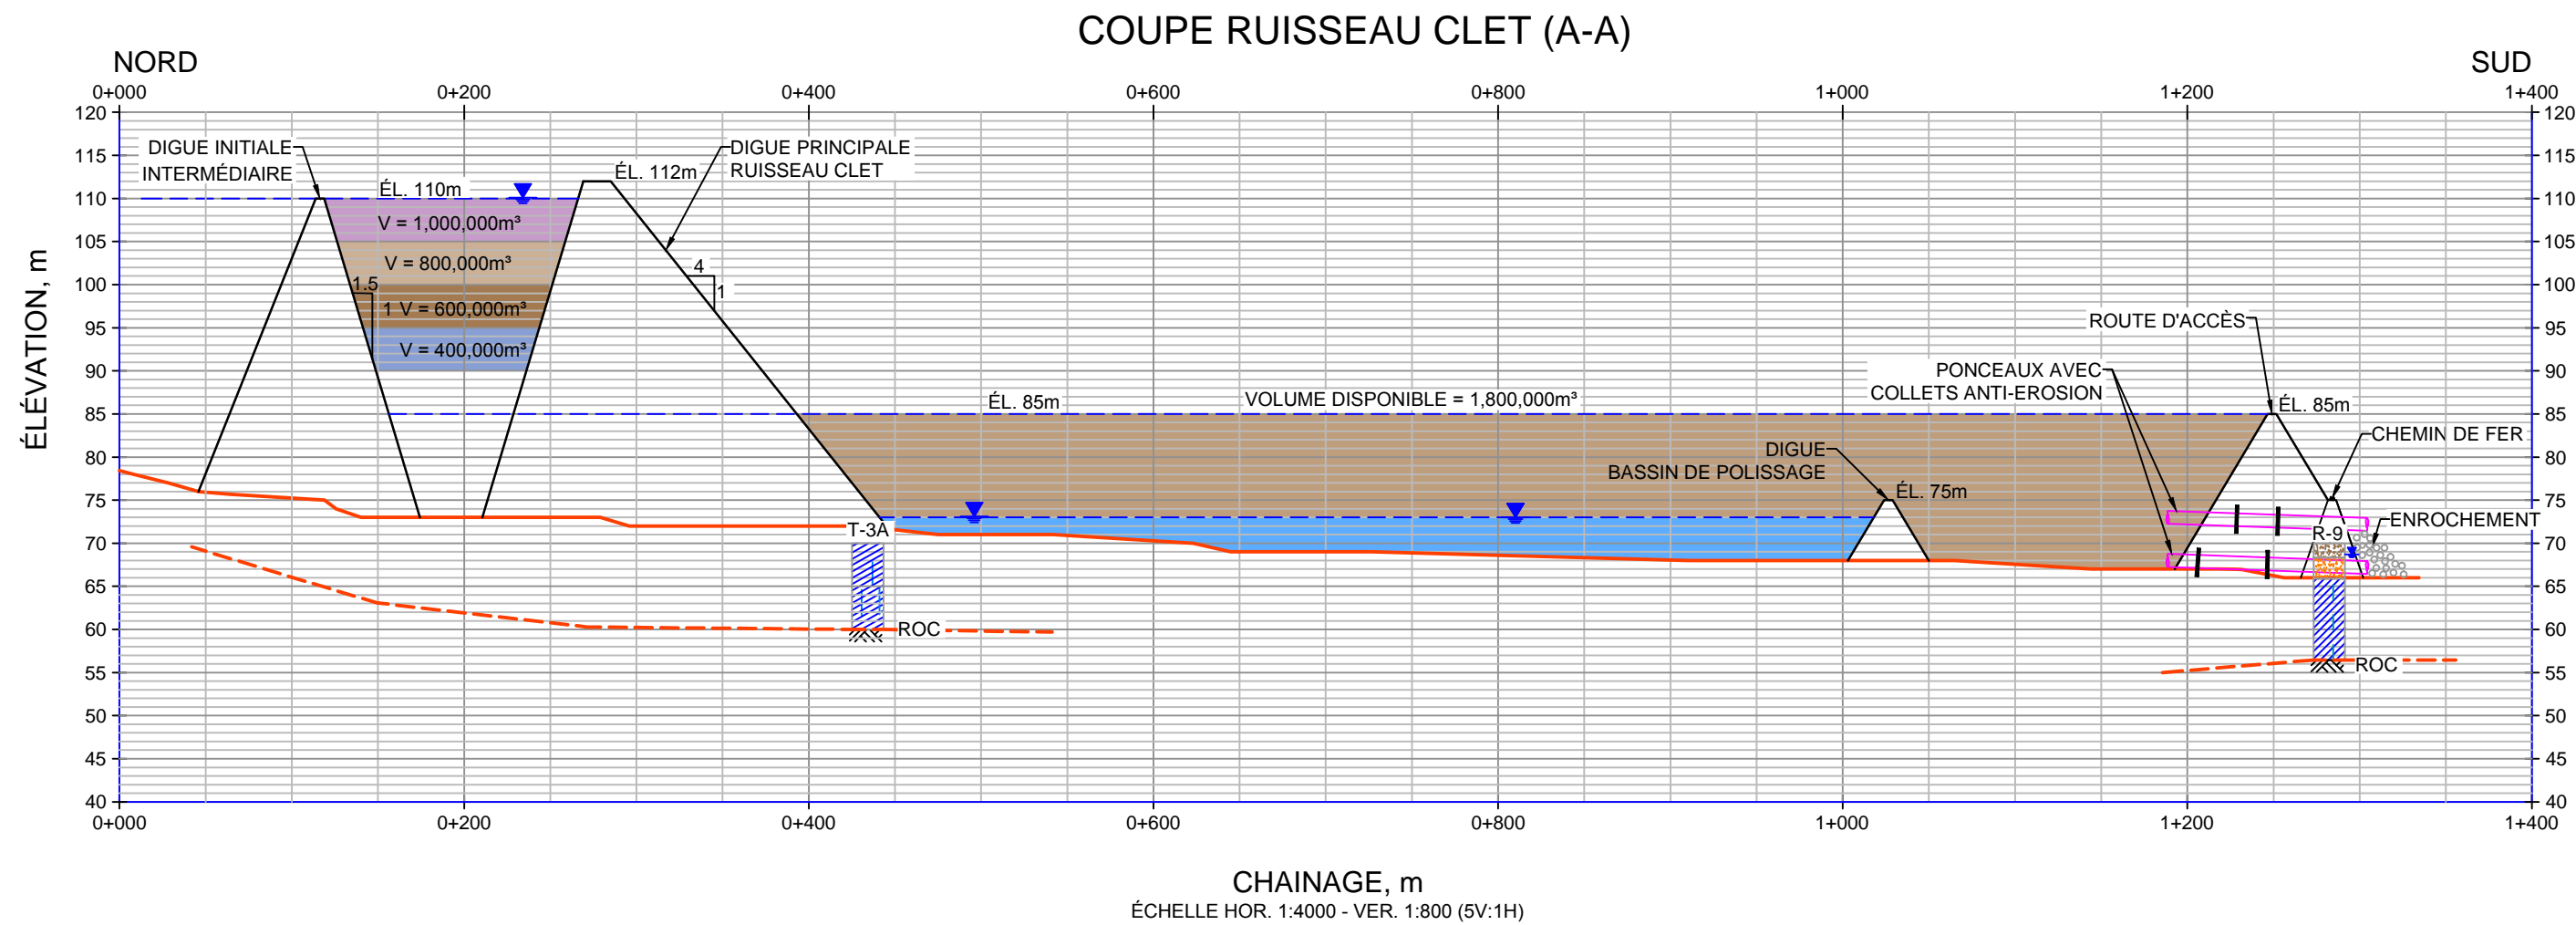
COUPE RUISSEAU CLET (A-A)

NORD

SUD

0+000 0+200 0+400 0+600 0+800 1+000 1+200 1+400

120 115 110 105 100 95 90 85 80 75 70 65 60 55 50 45 40

ÉLÉVATION, m

DIGUE INITIALE INTERMÉDIAIRE

ÉL. 110m

V = 1,000,000m³

V = 800,000m³

1.5

1 V = 600,000m³

V = 400,000m³

ÉL. 112m

DIGUE PRINCIPALE RUISSEAU CLET

4

1

ROUTE D'ACCÈS

PONCEAUX AVEC COLLETS ANTI-EROSION

ÉL. 85m

VOLUME DISPONIBLE = 1,800,000m³

ÉL. 85m

CHEMIN DE FER

DIGUE BASSIN DE POLISSAGE

ÉL. 75m

ENROCHEMENT

T-3A

R-9

ROC

ROC

0+000 0+200 0+400 0+600 0+800 1+000 1+200 1+400

CHAINAGE, m

ÉCHELLE HOR. 1:4000 - VER. 1:800 (5V:1H)